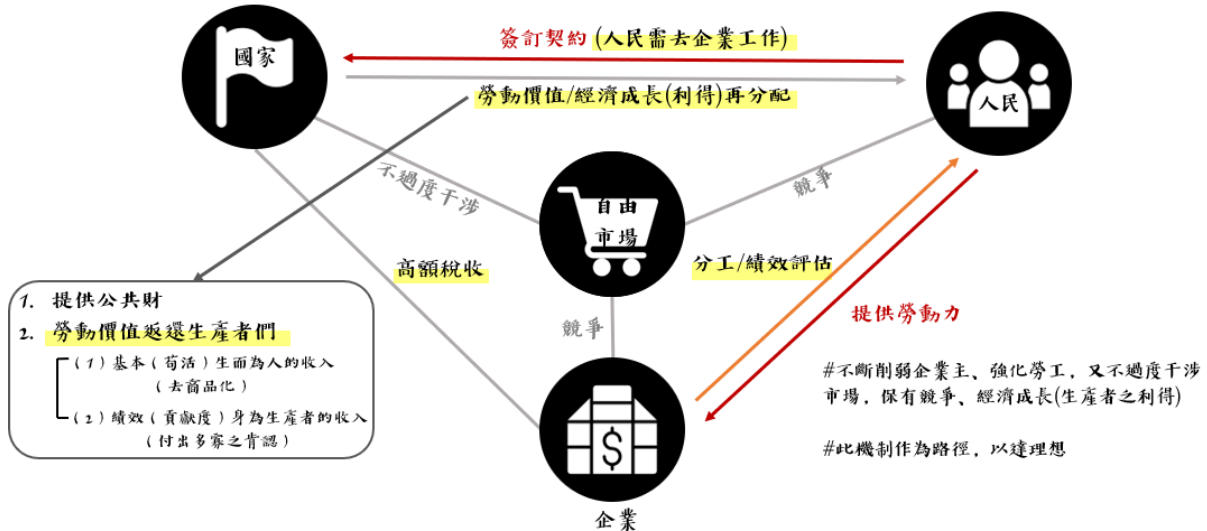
國家

簽訂契約(人民需去企業工作)

人民

勞動價值/經濟成長(利得)再分配

不過度干涉

自由市場

競爭

高額稅收

分工/績效評估

1. 提供公共財
2. 勞動價值返還生產者們
(1)基本(苟活)生而為人的收入
(去商品化)
(2)績效(貢獻度)身為生產者的收入
(付出多寡之肯認)

競爭

提供勞動力

#不斷削弱企業主、強化勞工，又不過度干涉市場，保有競爭、經濟成長(生產者之利得)

#此機制作為路徑，以達理想

$

企業